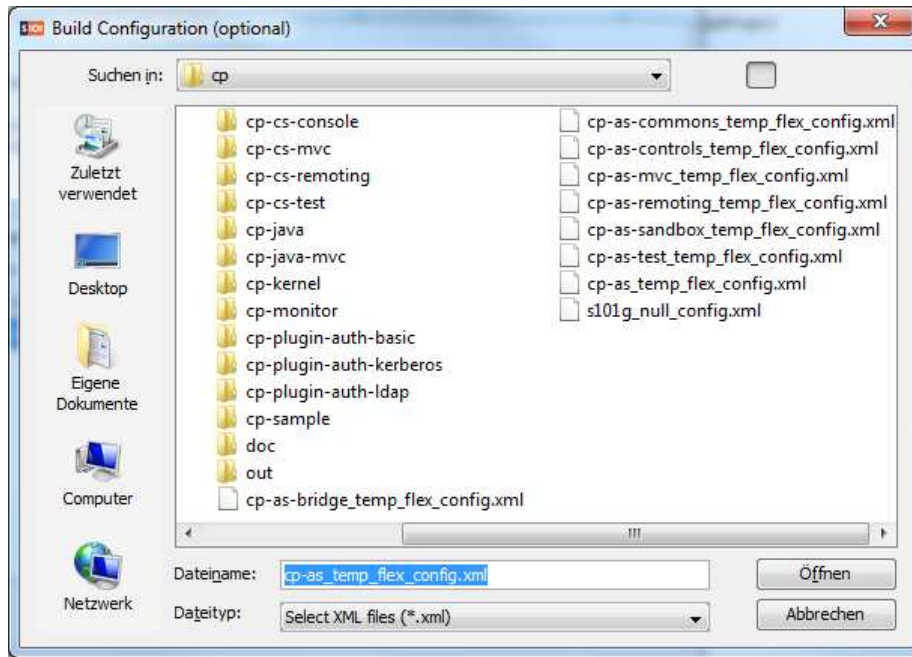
Build Configuration (optional)

Suchen in: cp

Zuletzt verwendet
Desktop
Eigene Dokumente
Computer
Netzwerk

cp-cs-console
cp-cs-mvc
cp-cs-remoting
cp-cs-test
cp-java
cp-java-mvc
cp-kernel
cp-monitor
cp-plugin-auth-basic
cp-plugin-auth-kerberos
cp-plugin-auth-ldap
cp-sample
doc
out
cp-as-bridge_temp_flex_config.xml

cp-as-commons_temp_flex_config.xml
cp-as-controls_temp_flex_config.xml
cp-as-mvc_temp_flex_config.xml
cp-as-remoting_temp_flex_config.xml
cp-as-sandbox_temp_flex_config.xml
cp-as-test_temp_flex_config.xml
cp-as_temp_flex_config.xml
s101g_null_config.xml

Dateiname: cp-as_temp_flex_config.xml
Öffnen

Dateityp: Select XML files (*.xml)
Abbrechen